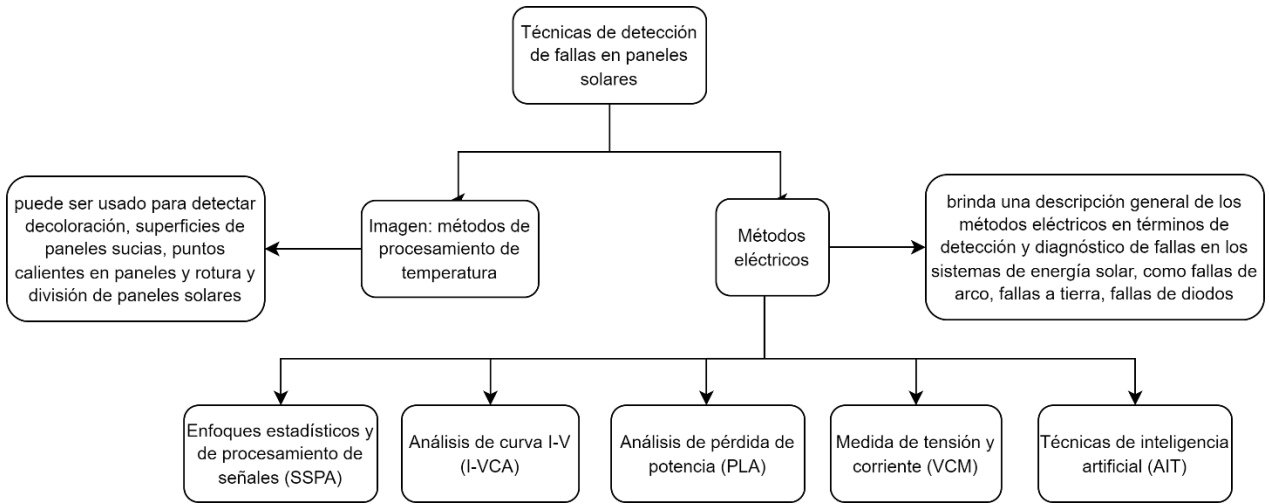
Técnicas de detección de fallas en paneles solares

puede ser usado para detectar decoloración, superficies de paneles sucias, puntos calientes en paneles y rotura y división de paneles solares

Imagen: métodos de procesamiento de temperatura

Métodos eléctricos

brinda una descripción general de los métodos eléctricos en términos de detección y diagnóstico de fallas en los sistemas de energía solar, como fallas de arco, fallas a tierra, fallas de diodos

Enfoques estadísticos y de procesamiento de señales (SSPA)

Análisis de curva I-V (I-VCA)

Análisis de pérdida de potencia (PLA)

Medida de tensión y corriente (VCM)

Técnicas de inteligencia artificial (AIT)